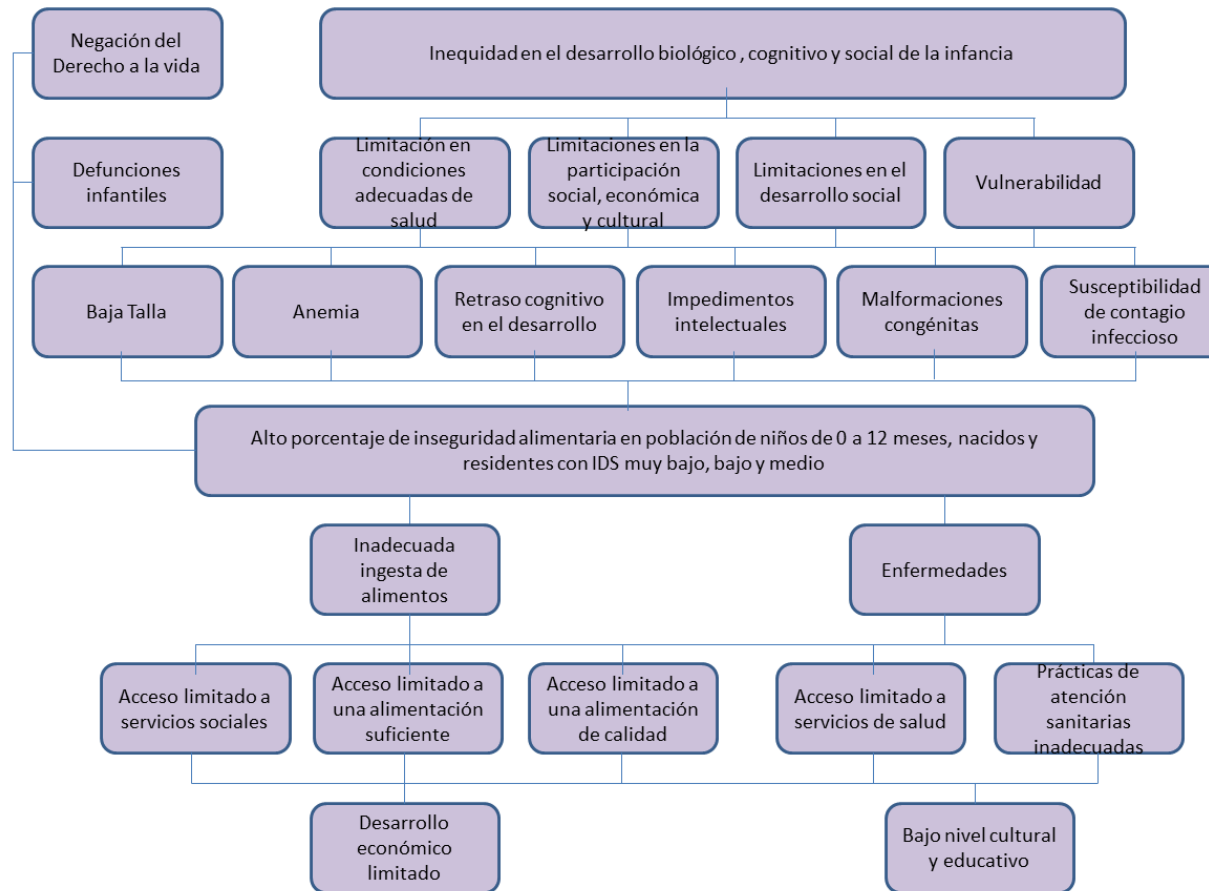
Negación del Derecho a la vida

Inequidad en el desarrollo biológico , cognitivo y social de la infancia

Defunciones infantiles

Limitación en condiciones adecuadas de salud

Limitaciones en la participación social, económica y cultural

Limitaciones en el desarrollo social

Vulnerabilidad

Baja Talla

Anemia

Retraso cognitivo en el desarrollo

Impedimentos intelectuales

Malformaciones congénitas

Susceptibilidad de contagio infeccioso

Alto porcentaje de inseguridad alimentaria en población de niños de 0 a 12 meses, nacidos y residentes con IDS muy bajo, bajo y medio

Inadecuada ingesta de alimentos

Enfermedades

Acceso limitado a servicios sociales

Acceso limitado a una alimentación suficiente

Acceso limitado a una alimentación de calidad

Acceso limitado a servicios de salud

Prácticas de atención sanitarias inadecuadas

Desarrollo económico limitado

Bajo nivel cultural y educativo